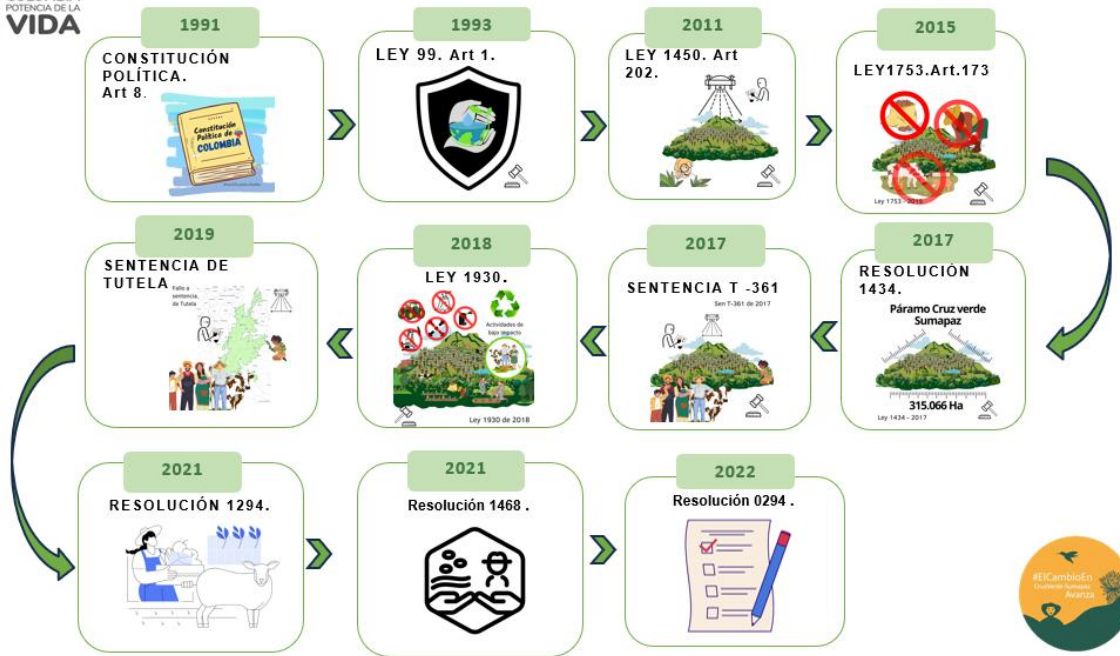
POTENCIA DE LA
VIDA

1991
CONSTITUCIÓN POLÍTICA. Art 8.
Constitución Política de COLOMBIA

1993
LEY 99. Art 1.

2011
LEY 1450. Art 202.

2015
LEY1753.Art.173
Ley 1753 - 2015

2019
SENTENCIA DE TUTELA
Fallo a sentencia de Tutela

2018
LEY 1930.
Actividades de bajo impacto
Ley 1930 de 2018

2017
SENTENCIA T -361
Sen T-361 de 2017

2017
RESOLUCIÓN 1434.
Páramo Cruz verde Sumapaz
315.066 Ha
Ley 1434 - 2017

2021
RESOLUCIÓN 1294.

2021
Resolución 1468 .

2022
Resolución 0294 .

#ElCambioEn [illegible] Avanza